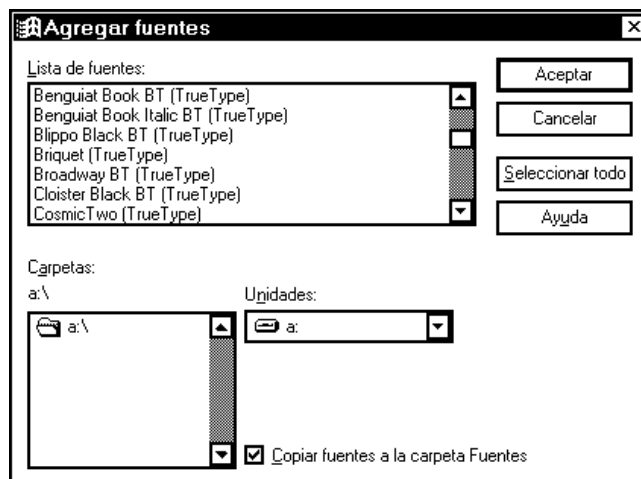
Agregar fuentes

Lista de fuentes:

Benguiat Book BT (TrueType)
Benguiat Book Italic BT (TrueType)
Blippo Black BT (TrueType)
Briquet (TrueType)
Broadway BT (TrueType)
Cloister Black BT (TrueType)
CosmicTwo (TrueType)

Aceptar

Cancelar

Seleccionar todo

Ayuda

Carpetas:
a:\

a:\

Unidades:

a:

Copiar fuentes a la carpeta Fuentes